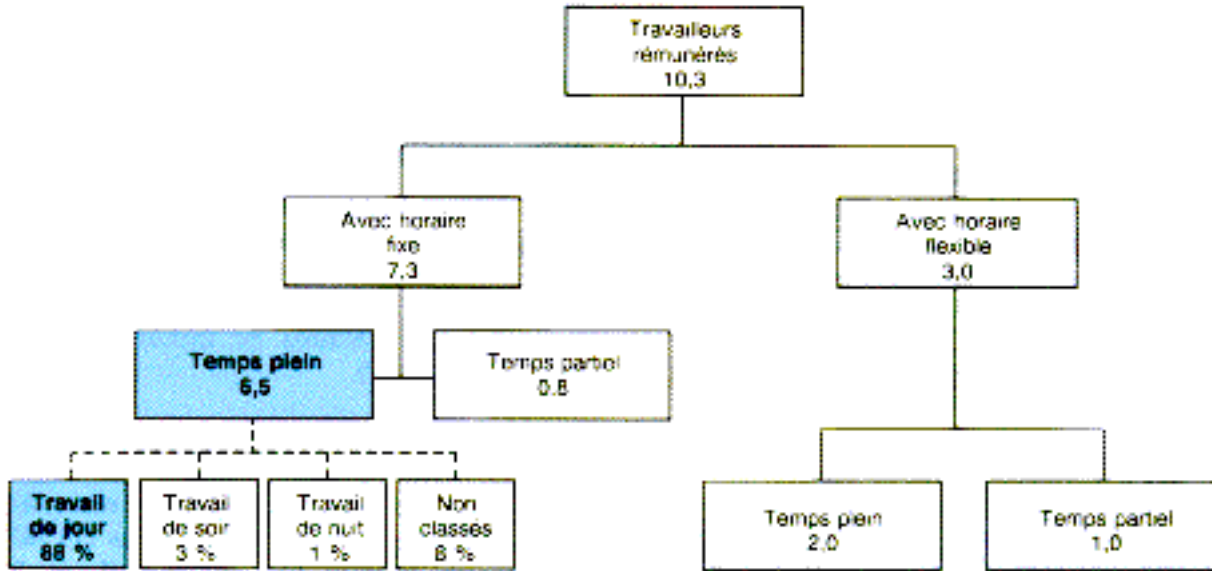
Travailleurs rémunérés 10,3

Avec horaire fixe 7,3

Avec horaire flexible 3,0

Temps plein 6,5

Temps partiel 0,8

Travail de jour 88 %

Travail de soir 3 %

Travail de nuit 1 %

Non classés 8 %

Temps plein 2,0

Temps partiel 1,0